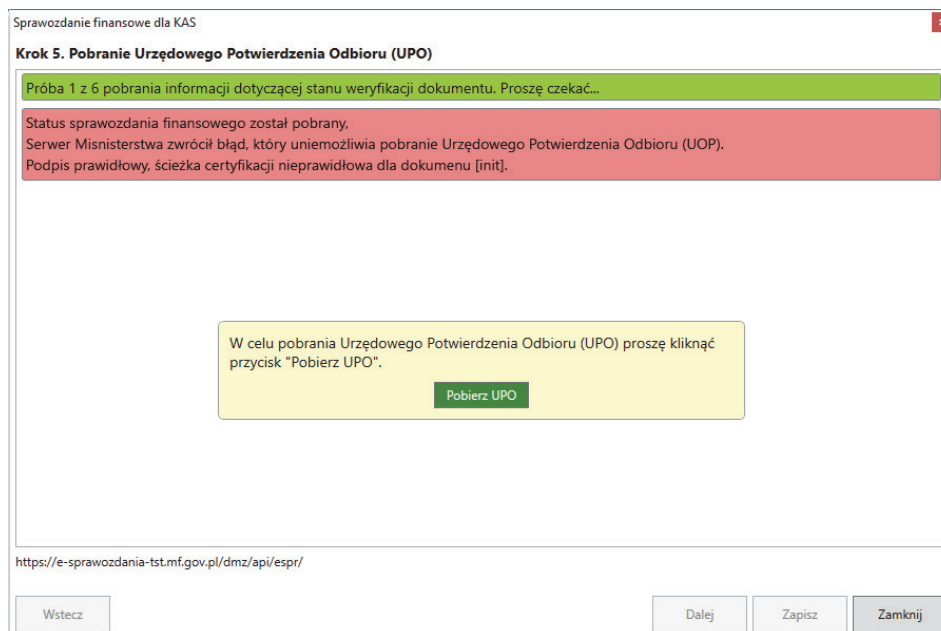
Sprawozdanie finansowe dla KAS

Krok 5. Pobranie Urzędowego Potwierdzenia Odbioru (UPO)

Próba 1 z 6 pobrania informacji dotyczącej stanu weryfikacji dokumentu. Proszę czekać...

Status sprawozdania finansowego został pobrany,
Serwer Misnisterstwa zwrócił błąd, który uniemożliwia pobranie Urzędowego Potwierdzenia Odbioru (UOP).
Podpis prawidłowy, ścieżka certyfikacji nieprawidłowa dla dokumenu [init].

W celu pobrania Urzędowego Potwierdzenia Odbioru (UPO) proszę kliknąć przycisk "Pobierz UPO".

Pobierz UPO

https://e-sprawozdania-tst.mf.gov.pl/dmz/api/espr/

Wstecz

Dalej

Zapisz

Zamknij